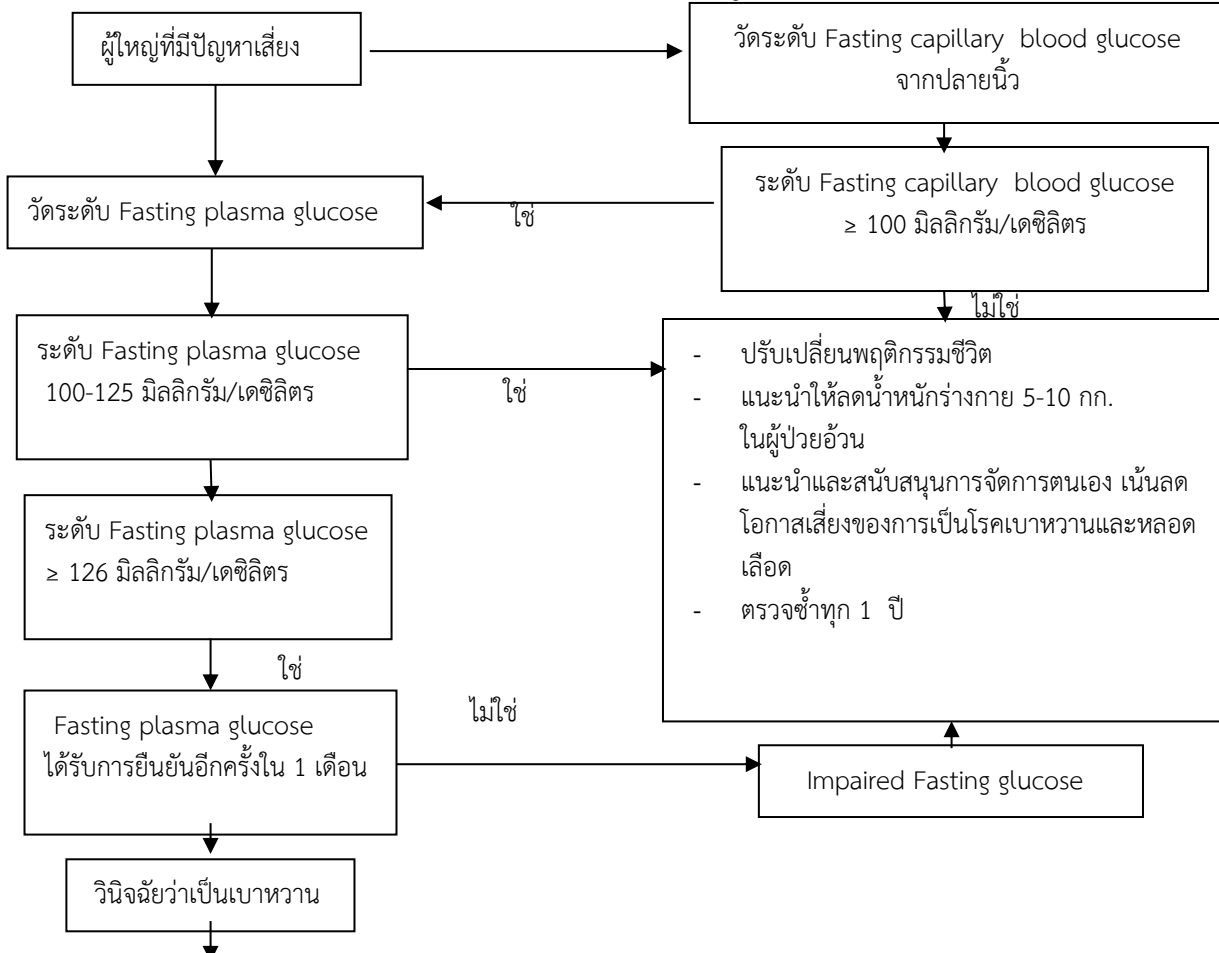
ผู้ใหญ่ที่มีปัญหาเสี่ยง

วัดระดับ Fasting capillary blood glucose จากปลายนิ้ว

ระดับ Fasting capillary blood glucose ≥ 100 มิลลิกรัม/เดซิลิตร

ใช่

วัดระดับ Fasting plasma glucose

ไม่ใช่

ระดับ Fasting plasma glucose 100-125 มิลลิกรัม/เดซิลิตร

ใช่

- ปรับเปลี่ยนพฤติกรรมชีวิต
- แนะนำให้ลดน้ำหนักร่างกาย 5-10 กก. ในผู้ป่วยอ้วน
- แนะนำและสนับสนุนการจัดการตนเอง เน้นลดโอกาสเสี่ยงของการเป็นโรคเบาหวานและหลอดเลือด
- ตรวจซ้ำทุก 1 ปี

ระดับ Fasting plasma glucose ≥ 126 มิลลิกรัม/เดซิลิตร

ใช่

ไม่ใช่

Fasting plasma glucose ได้รับการยืนยันอีกครั้งใน 1 เดือน

Impaired Fasting glucose

วินิจฉัยว่าเป็นเบาหวาน